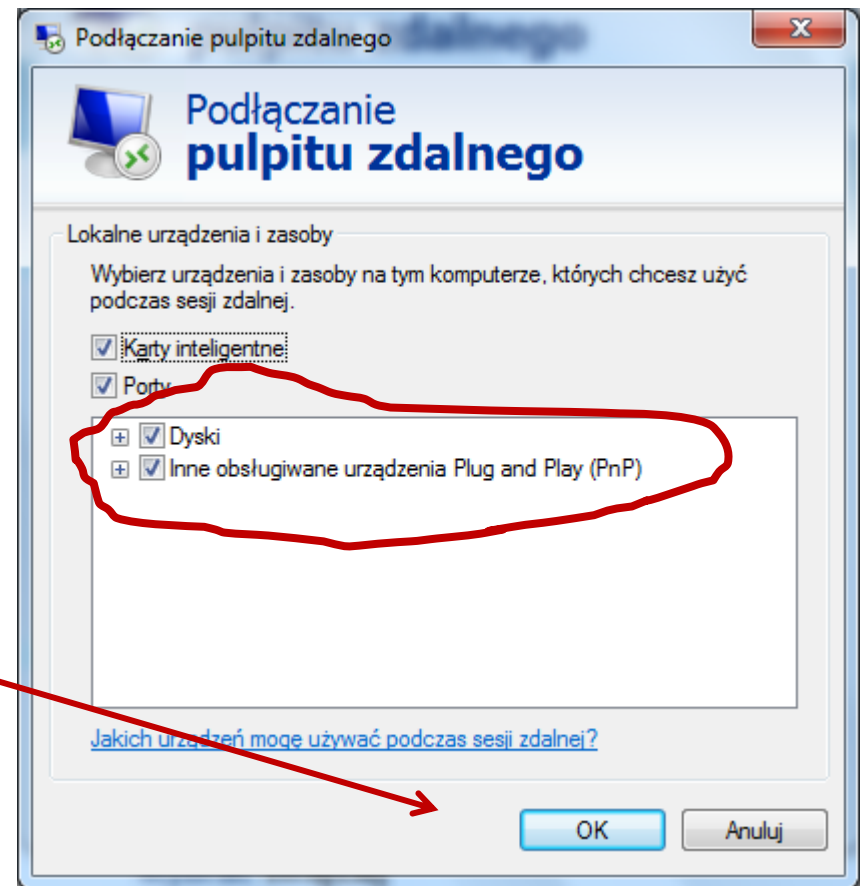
Podłączanie pulpitu zdalnego

Podłączanie
pulpitu zdalnego

Lokalne urządzenia i zasoby

Wybierz urządzenia i zasoby na tym komputerze, których chcesz użyć podczas sesji zdalnej.

Karty inteligentne

Porty

Dyski

Inne obsługiwane urządzenia Plug and Play (PnP)

Jakich urządzeń mogę używać podczas sesji zdalnej?

OK

Anuluj